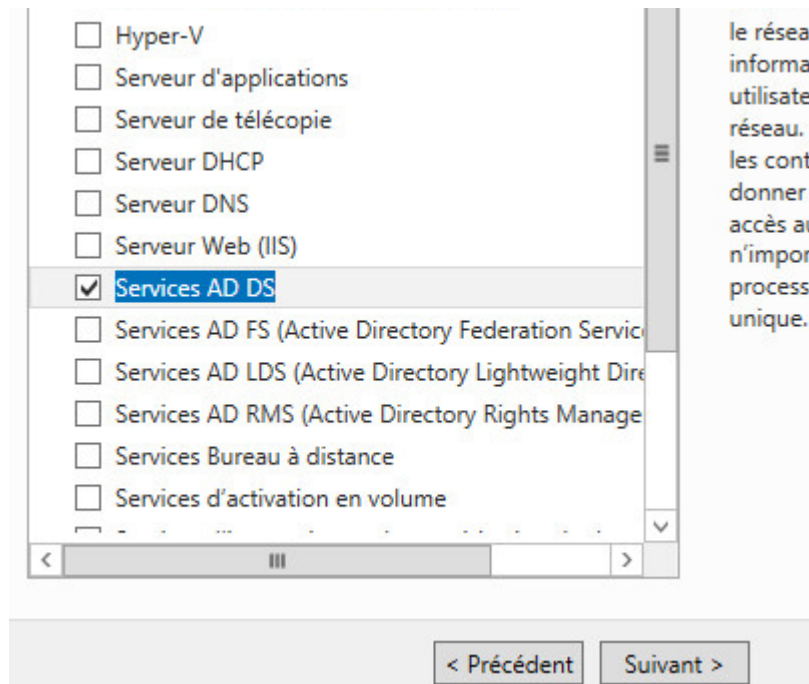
Hyper-V
Serveur d'applications
Serveur de télécopie
Serveur DHCP
Serveur DNS
Serveur Web (IIS)
Services AD DS
Services AD FS (Active Directory Federation Servic
Services AD LDS (Active Directory Lightweight Dire
Services AD RMS (Active Directory Rights Manage
Services Bureau à distance
Services d'activation en volume
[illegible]

le résea
informa
utilisate
réseau.
les cont
donner
accès au
n'impor
process
unique.

< Précédent
Suivant >